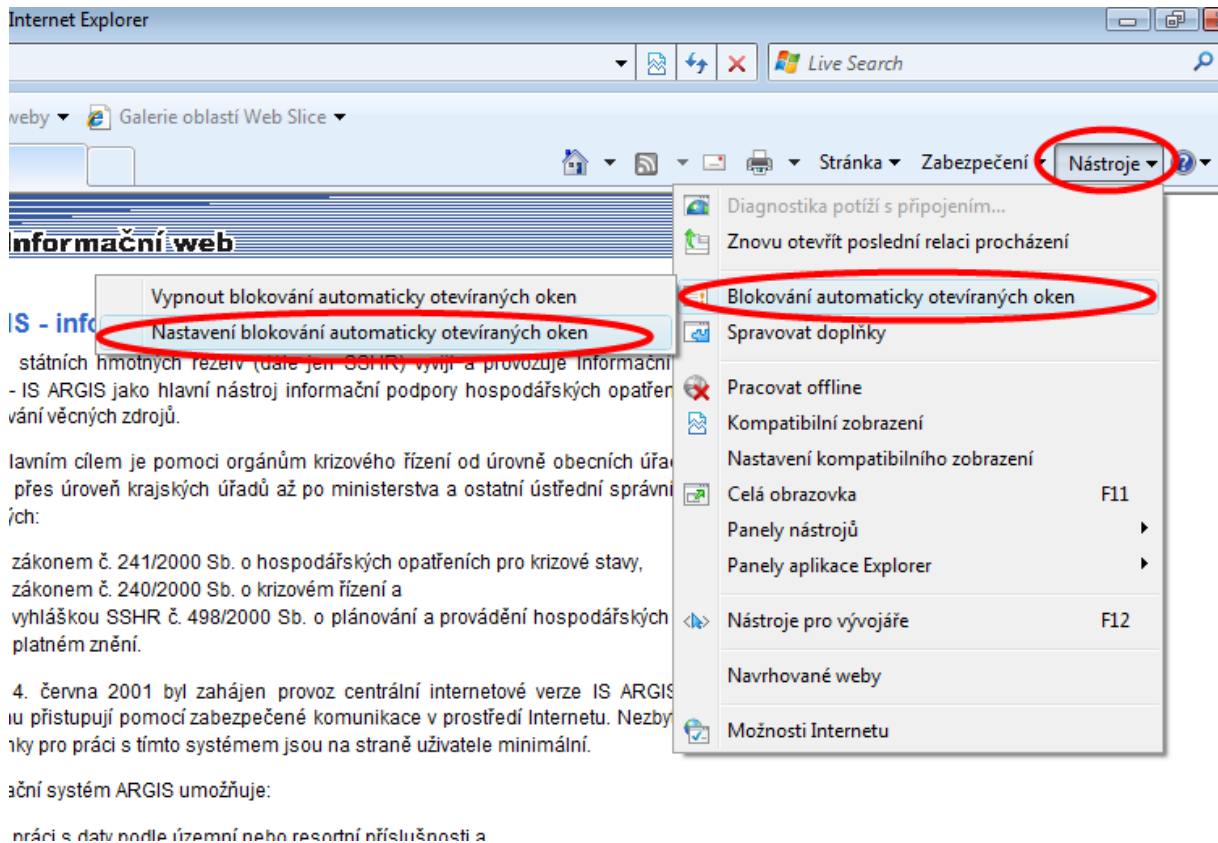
Internet Explorer

Live Search

weby ▾ Galerie oblastí Web Slice ▾

Stránka ▾ Zabezpečení ▾ Nástroje ▾

Informační web

Vypnout blokování automaticky otevíraných oken
Nastavení blokování automaticky otevíraných oken

IS - info

státních hmotných rezerv (dále jen SSHR) vyvíjí a provozuje Informační - IS ARGIS jako hlavní nástroj informační podpory hospodářských opatřen vání věcných zdrojů.

lavním cílem je pomoci orgánům krizového řízení od úrovně obecních úřad přes úroveň krajských úřadů až po ministerstva a ostatní ústřední správní ých:

zákonem č. 241/2000 Sb. o hospodářských opatřeních pro krizové stavy,
zákonem č. 240/2000 Sb. o krizovém řízení a
vyhláškou SSHR č. 498/2000 Sb. o plánování a provádění hospodářských platném znění.

4. června 2001 byl zahájen provoz centrální internetové verze IS ARGIS u přistupují pomocí zabezpečené komunikace v prostředí Internetu. Nezby nky pro práci s tímto systémem jsou na straně uživatele minimální.

ační systém ARGIS umožňuje:

práci s daty podle územní nebo resortní příslušnosti a

Diagnostika potíží s připojením...
Znovu otevřít poslední relaci procházení
Blokování automaticky otevíraných oken
Spravovat doplňky
Pracovat offline
Kompatibilní zobrazení
Nastavení kompatibilního zobrazení
Celá obrazovka F11
Panely nástrojů
Panely aplikace Explorer
Nástroje pro vývojáře F12
Navrhované weby
Možnosti Internetu